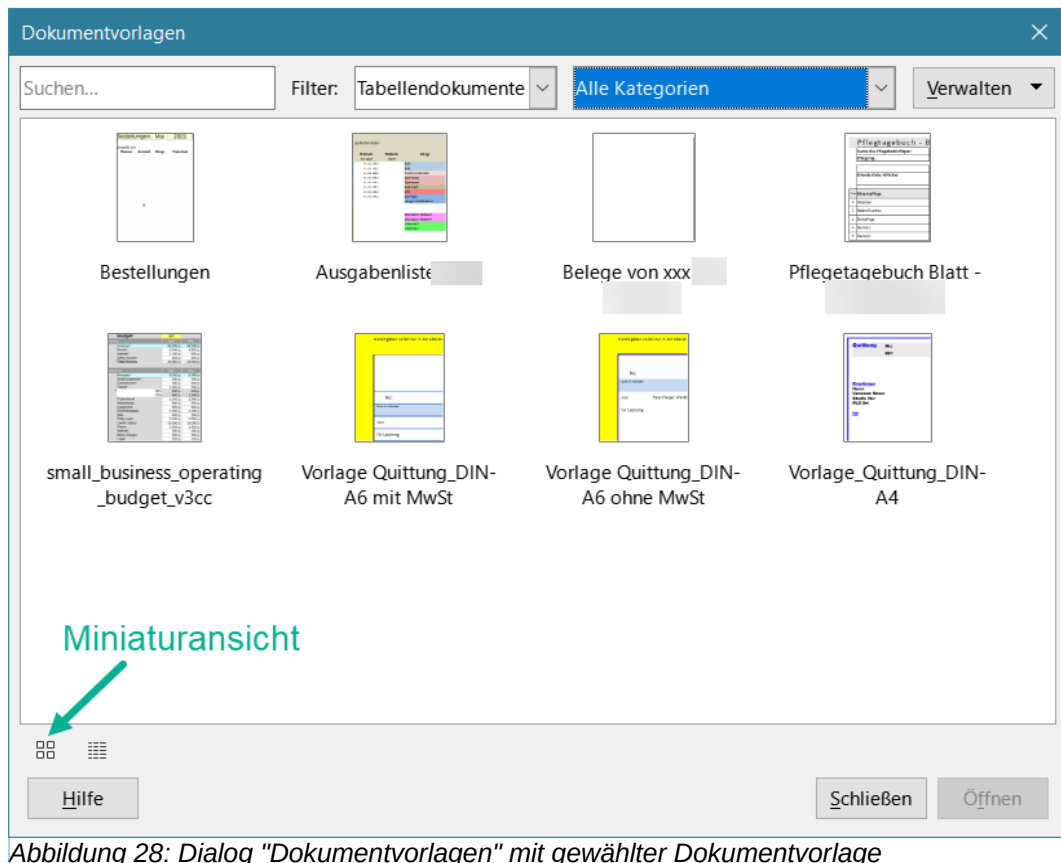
Dokumentvorlagen

Suchen...

Filter: Tabellendokumente

Alle Kategorien

Verwalten

Bestellungen

Ausgabenliste

Belege von xxx

Pflegetagebuch Blatt -

small_business_operating_budget_v3cc

Vorlage Quittung_DIN-A6 mit MwSt

Vorlage Quittung_DIN-A6 ohne MwSt

Vorlage_Quittung_DIN-A4

Miniaturansicht

Hilfe

Schließen

Öffnen

Abbildung 28: Dialog "Dokumentvorlagen" mit gewählter Dokumentvorlage